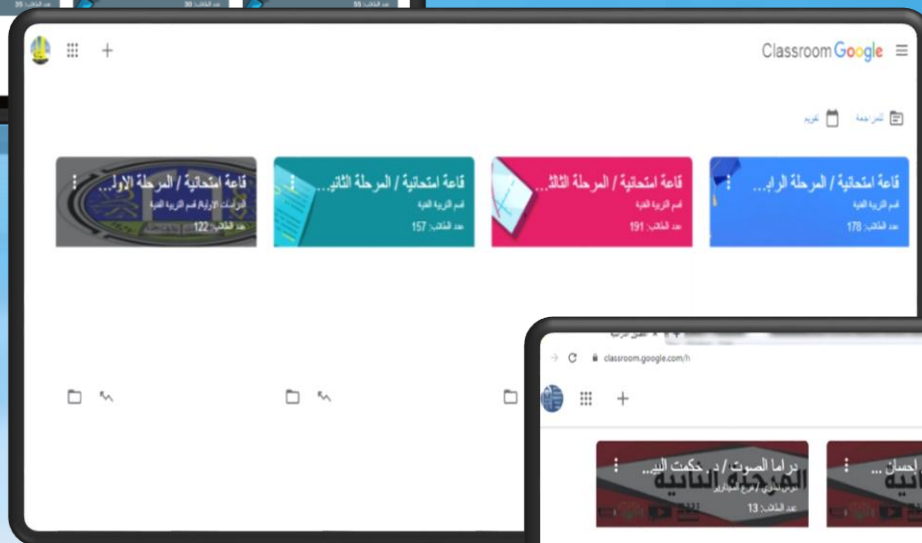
عدد الطلاب: 35 عدد الطلاب: 30 عدد الطلاب: 55

Classroom Google

للمراجعة تقويم

قاعة امتحانية / المرحلة الراب...
قسم التربية الفنية
عدد الطلاب: 178

قاعة امتحانية / المرحلة الثالث...
قسم التربية الفنية
عدد الطلاب: 191

قاعة امتحانية / المرحلة الثاني...
قسم التربية الفنية
عدد الطلاب: 157

قاعة امتحانية / المرحلة الاول...
الدراسات الاولية قسم التربية الفنية
عدد الطلاب: 122

classroom.google.com/h

دراما الصوت / د. حكمت الب...
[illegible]
عدد الطلاب: 13

احسان ...